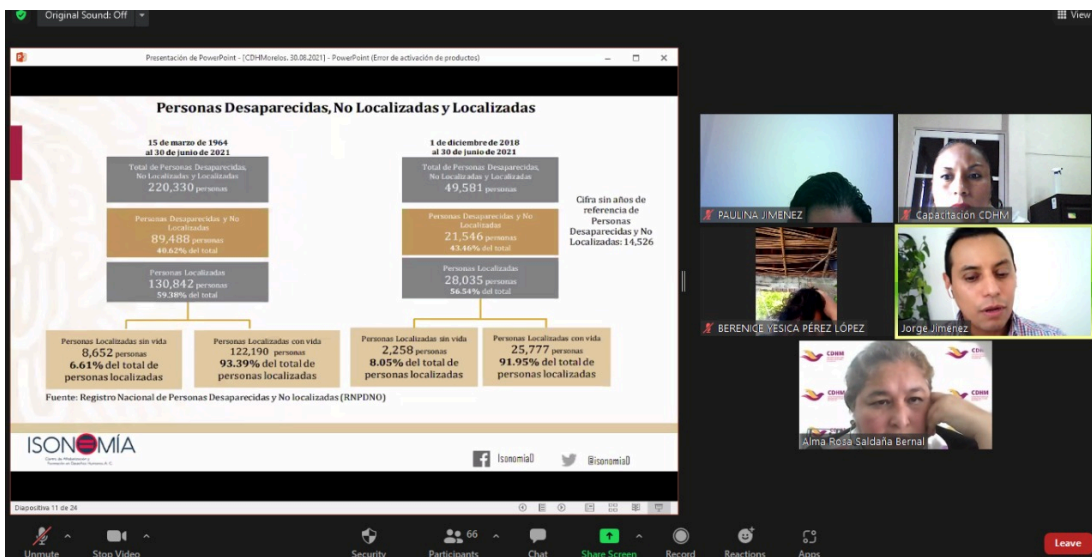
Original Sound: Off

View

Presentación de PowerPoint - [CDHMorelos. 30.08.2021] - PowerPoint (Error de activación de productos)

Personas Desaparecidas, No Localizadas y Localizadas

15 de marzo de 1964 al 30 de junio de 2021

Total de Personas Desaparecidas, No Localizadas y Localizadas
220,330 personas

Personas Desaparecidas y No Localizadas
89,488 personas
40.62% del total

Personas Localizadas
130,842 personas
59.38% del total

Personas Localizadas sin vida
8,652 personas
6.61% del total de personas localizadas

Personas Localizadas con vida
122,190 personas
93.39% del total de personas localizadas

1 de diciembre de 2018 al 30 de junio de 2021

Total de Personas Desaparecidas, No Localizadas y Localizadas
49,581 personas

Personas Desaparecidas y No Localizadas
21,546 personas
43.46% del total

Personas Localizadas
28,035 personas
56.54% del total

Cifra sin años de referencia de Personas Desaparecidas y No Localizadas: 14,526

Personas Localizadas sin vida
2,258 personas
8.05% del total de personas localizadas

Personas Localizadas con vida
25,777 personas
91.95% del total de personas localizadas

Fuente: Registro Nacional de Personas Desaparecidas y No localizadas (RNPDNO)

ISONOMÍA

IsonomiaD

@isonomiaD

Diapositiva 11 de 24

PAULINA JIMENEZ

Capacitación CDHM

BERENICE YESICA PÉREZ LÓPEZ

Jorge Jiménez

Alma Rosa Saldaña Bernal

Unmute
Stop Video
Security
Participants 66
Chat
Share Screen
Record
Reactions
Apps
Leave